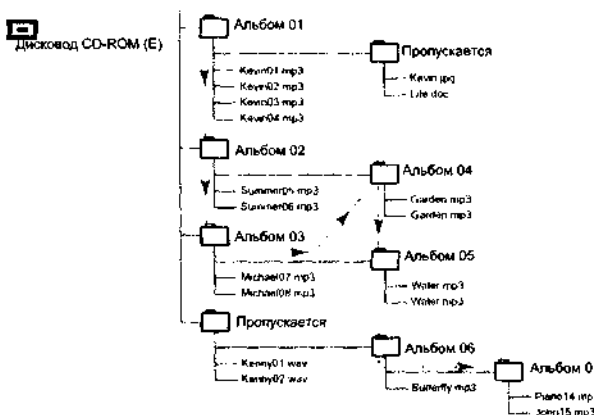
Дисковод CD-ROM (E)

Альбом 01

Пропускается

Kevin01.mp3
Kevin02.mp3
Kevin03.mp3
Kevin04.mp3

Kevin.jpg
Lite.doc

Альбом 02

Альбом 04

Summer05.mp3
Summer06.mp3

Garden.mp3
Garden.mp3

Альбом 03

Альбом 05

Michael07.mp3
Michael08.mp3

Water.mp3
Water.mp3

Пропускается

Альбом 06

Альбом 0

Kenny01.wav
Kenny02.wav

Butterfly.mp3

Piano14.mp
John15.mp3